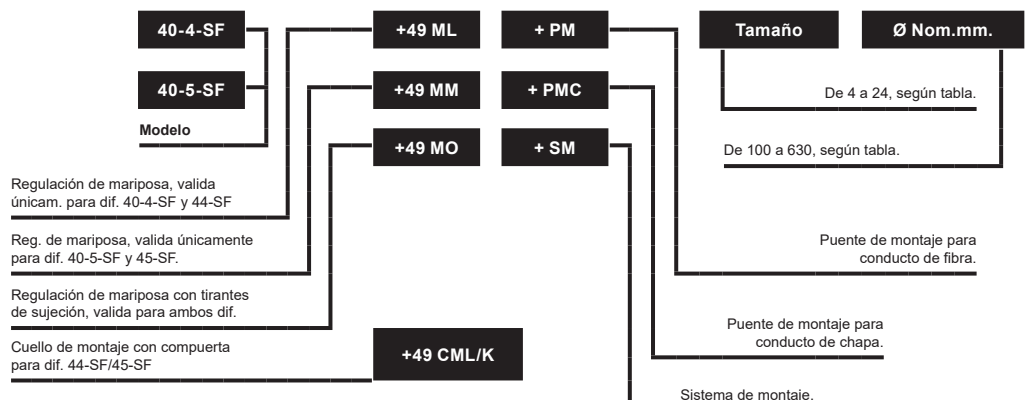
40-4-SF

40-5-SF

Modelo

+49 ML

+49 MM

+49 MO

+ PM

+ PMC

+ SM

Tamaño

Ø Nom.mm.

De 4 a 24, según tabla.

De 100 a 630, según tabla.

Regulación de mariposa, valida únicam. para dif. 40-4-SF y 44-SF

Reg. de mariposa, valida únicamente para dif. 40-5-SF y 45-SF.

Regulación de mariposa con tirantes de sujeción, valida para ambos dif.

Cuello de montaje con compuerta para dif. 44-SF/45-SF

+49 CML/K

Puente de montaje para conducto de fibra.

Puente de montaje para conducto de chapa.

Sistema de montaje.